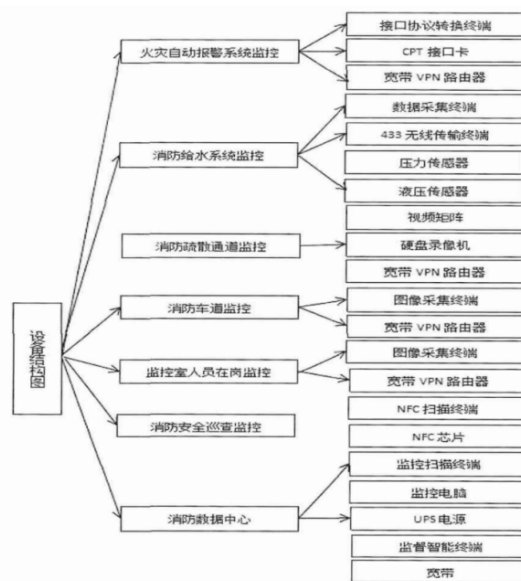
设备结构图

火灾自动报警系统监控
接口协议转换终端
CPT 接口卡
宽带 VPN 路由器

消防给水系统监控
数据采集终端
433 无线传输终端
压力传感器
液压传感器

消防疏散通道监控
视频矩阵
硬盘录像机
宽带 VPN 路由器

消防车道监控
图像采集终端
宽带 VPN 路由器

监控室人员在岗监控
图像采集终端
宽带 VPN 路由器

消防安全巡查监控
NFC 扫描终端
NFC 芯片

消防数据中心
监控扫描终端
监控电脑
UPS 电源
监督智能终端
宽带